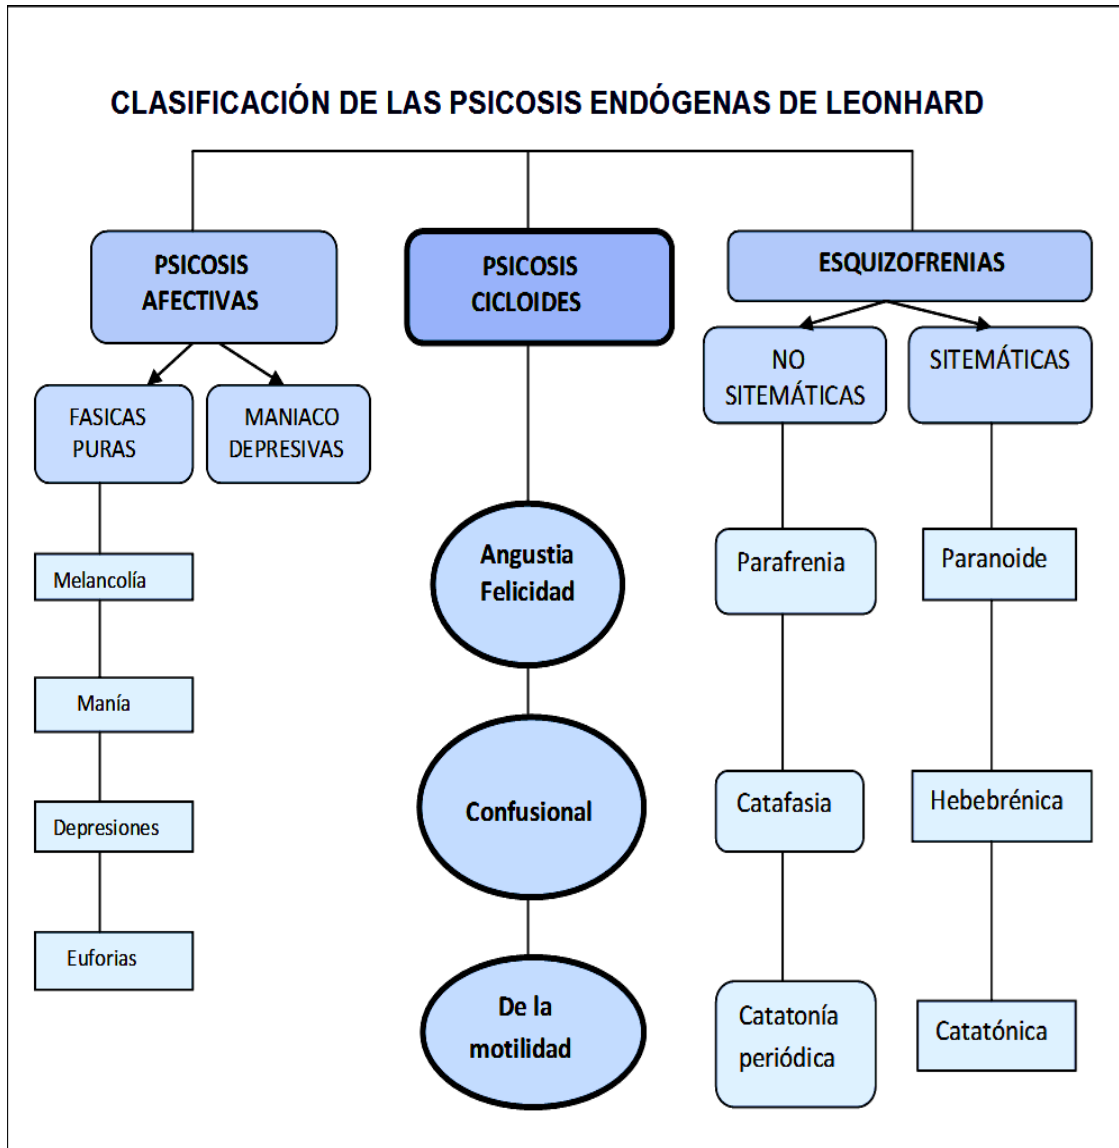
CLASIFICACIÓN DE LAS PSICOSIS ENDÓGENAS DE LEONHARD

PSICOSIS AFECTIVAS

FASICAS PURAS

Melancolía

Manía

Depresiones

Euforias

MANIACO DEPRESIVAS

PSICOSIS CICLOIDES

Angustia Felicidad

Confusional

De la motilidad

ESQUIZOFRENIAS

NO SITEMÁTICAS

Parafrenia

Catafasia

Catatonía periódica

SITEMÁTICAS

Paranoide

Hebebrénica

Catatónica